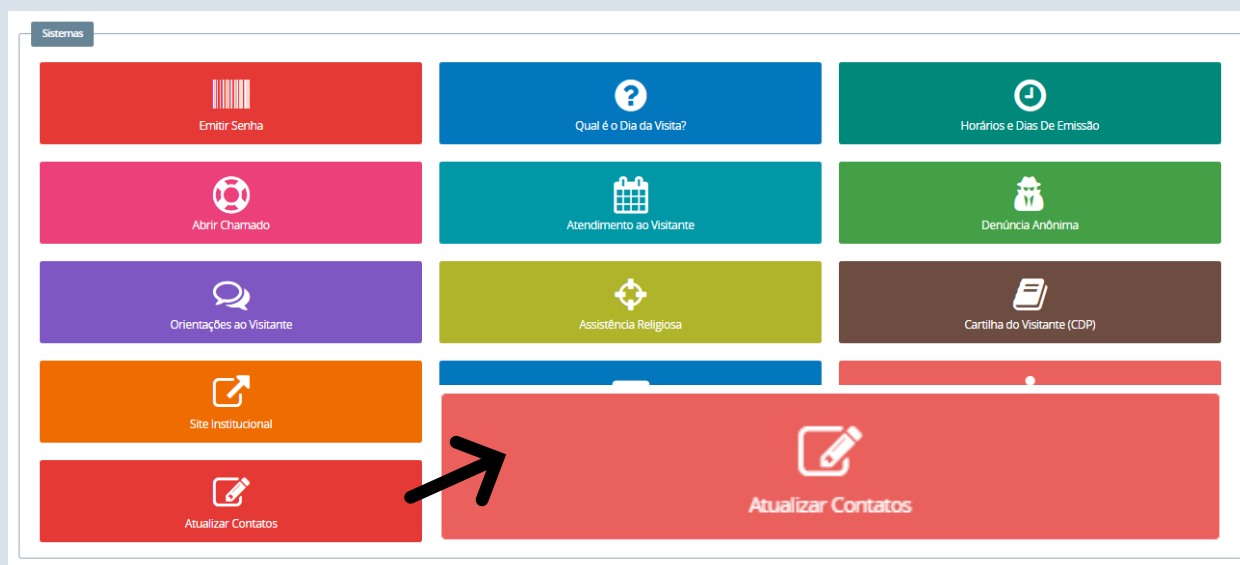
Sistemas

Emitir Senha

Qual é o Dia da Visita?

Horários e Dias De Emissão

Abrir Chamado

Atendimento ao Visitante

Denúncia Anônima

Orientações ao Visitante

Assistência Religiosa

Cartilha do Visitante (CDP)

Site Institucional

Atualizar Contatos

Atualizar Contatos